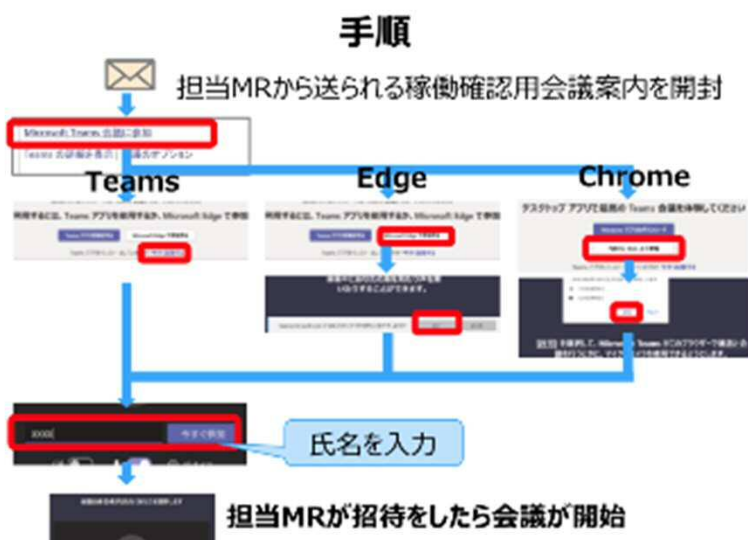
手順

担当MRから送られる稼働確認用会議案内を開封

Microsoft Teams 会議に参加

Teams

Edge

Chrome

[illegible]するには、Teams アプリを使用するか、Microsoft Edge で参加

デスクトップ アプリで最高の Teams 会議を体験してください

XXXX

今すぐ参加

氏名を入力

担当MRが招待をしたら会議が開始